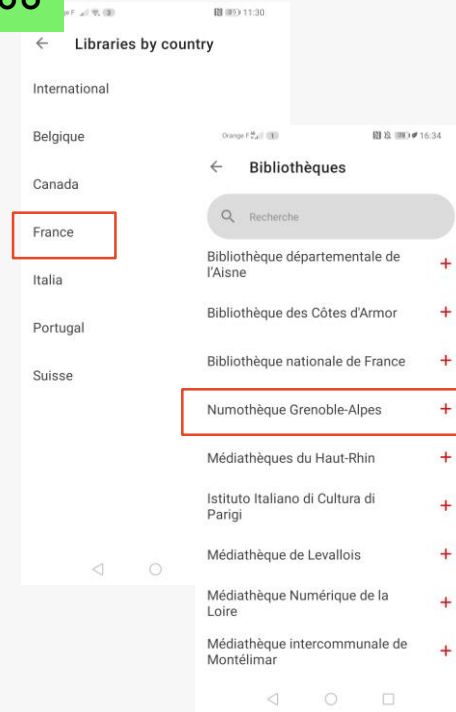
11:30

Libraries by country

International

Belgique

Canada

France

Italia

Portugal

Suisse

Orange F

16:34

Bibliothèques

Recherche

Bibliothèque départementale de l'Aisne +

Bibliothèque des Côtes d'Armor +

Bibliothèque nationale de France +

Numothèque Grenoble-Alpes +

Médiathèques du Haut-Rhin +

Istituto Italiano di Cultura di Parigi +

Médiathèque de Levallois +

Médiathèque Numérique de la Loire +

Médiathèque intercommunale de Montélimar +